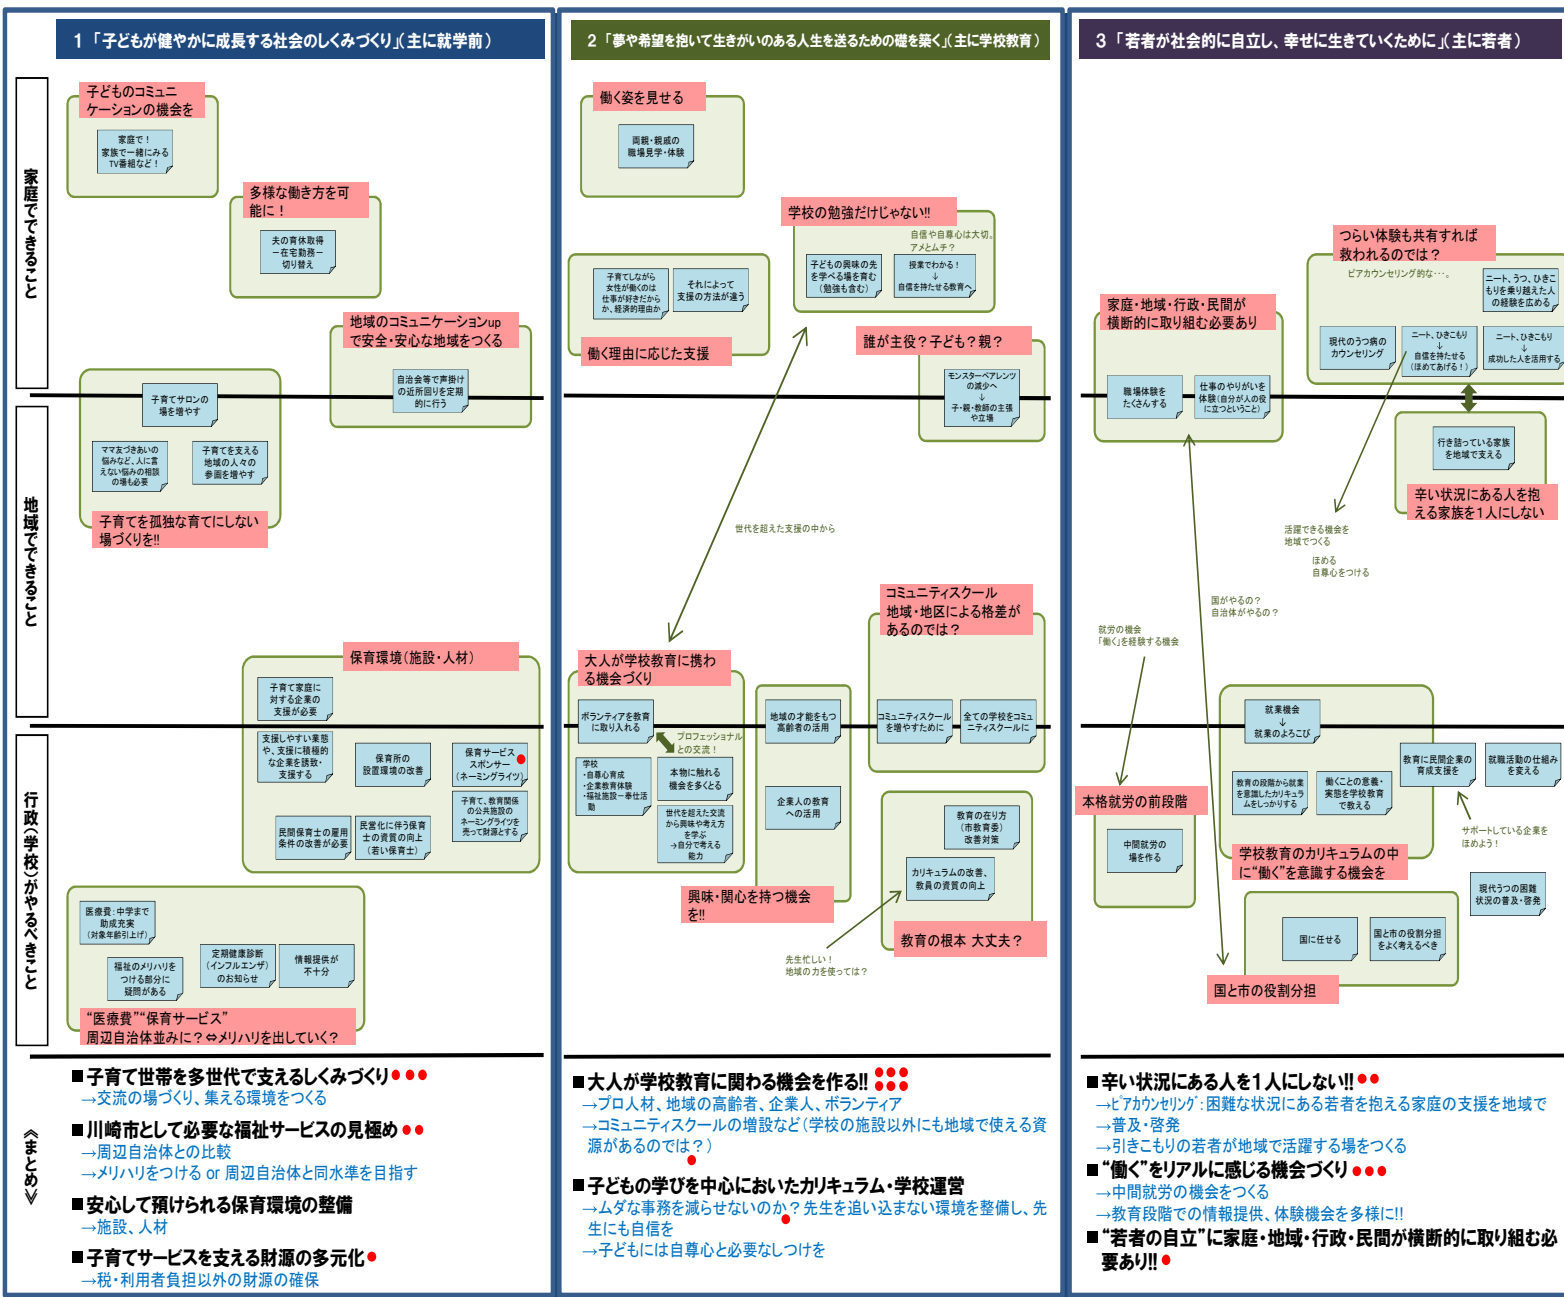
1「子どもが健やかに成長する社会のしくみづくり」(主に就学前)

家庭でできること

地域でできること

行政(学校)がやるべきこと

子どものコミュニケーションの機会を

家庭で！家族で一緒にみるTV番組など！

多様な働き方を可能に！

夫の育休取得－在宅勤務－切り替え

地域のコミュニケーションupで安全・安心な地域をつくる

自治会等で声掛けの近所回りを定期的に行う

子育てサロンの場を増やす

ママ友づきあいの悩みなど、人に言えない悩みの相談の場も必要

子育てを支える地域の人々の参画を増やす

子育てを孤独な育てにしない場づくりを!!

保育環境(施設・人材)

子育て家庭に対する企業の支援が必要

支援しやすい業態や、支援に積極的な企業を誘致・支援する

保育所の設置環境の改善

保育サービススポンサー(ネーミングライツ)

子育て、教育関係の公共施設のネーミングライツを売って財源とする

民間保育士の雇用条件の改善が必要

民営化に伴う保育士の資質の向上(若い保育士)

医療費：中学まで助成充実(対象年齢引上げ)

福祉のメリハリをつける部分に疑問がある

定期健康診断(インフルエンザ)のお知らせ

情報提供が不十分

"医療費""保育サービス"周辺自治体並みに？⇔メリハリを出していく？

≪まとめ≫

■子育て世帯を多世代で支えるしくみづくり
→交流の場づくり、集える環境をつくる

■川崎市として必要な福祉サービスの見極め
→周辺自治体との比較
→メリハリをつける or 周辺自治体と同水準を目指す

■安心して預けられる保育環境の整備
→施設、人材

■子育てサービスを支える財源の多元化
→税・利用者負担以外の財源の確保

2「夢や希望を抱いて生きがいのある人生を送るための礎を築く」(主に学校教育)

働く姿を見せる

両親・親戚の職場見学・体験

学校の勉強だけじゃない!!

自信や自尊心は大切。アメとムチ？

子どもの興味の先を学べる場を育む(勉強も含む)

授業でわかる！↓自信を持たせる教育へ

子育てしながら女性が働くのは仕事が好きだから、か、経済的理由か

それによって支援の方法が違う

働く理由に応じた支援

誰が主役？子ども？親？

モンスターペアレンツの減少へ↓子・親・教師の主張や立場

世代を超えた支援の中から

コミュニティスクール地域・地区による格差があるのでは？

大人が学校教育に携わる機会づくり

ボランティアを教育に取り入れる

プロフェッショナルとの交流！

学校・自己肯定感を育成・企業教育体験・福祉施設一奉仕活動

本物に触れる機会を多くとる

世代を超えた交流から興味や考え方を学ぶ→自分で考える能力

地域の才能をもつ高齢者の活用

企業人の教育への活用

コミュニティスクールを増やすために

全ての学校をコミュニティスクールに

教育の在り方(市教育委)改善対策

カリキュラムの改善、教員の資質の向上

興味・関心を持つ機会を!!

教育の根本 大丈夫？

先生忙しい！地域の力を使っては？

■大人が学校教育に関わる機会を作る!!
→プロ人材、地域の高齢者、企業、ボランティア
→コミュニティスクールの増設など(学校の施設以外にも地域で使える資源があるのでは？)

■子どもの学びを中心においたカリキュラム・学校運営
→ムダな事務を減らせないのか？先生を追い込まない環境を整備し、先生にも自信を
→子どもには自尊心と必要なしつけを

3「若者が社会的に自立し、幸せに生きていくために」(主に若者)

つらい体験も共有すれば救われるのでは？

ピアカウンセリング的な…。

ニート、うつ、ひきこもりを乗り越えた人の経験を広める

現代のうつ病のカウンセリング

ニート、ひきこもり↓自信を持たせる(ほめてあげる！)

ニート、ひきこもり↓成功した人を活用する

家庭・地域・行政・民間が横断的に取り組む必要あり

職場体験をたくさんする

仕事のやりがいを体験(自分が人の役に立つということ)

行き詰っている家族を地域で支える

辛い状況にある人を抱える家族を1人にしない

活躍できる機会を地域でつくる

ほめる自尊心をつける

国がやるの？自治体がやるの？

就労の機会「働く」を経験する機会

就業機会↓就業のよろこび

教育の段階から就業を意識したカリキュラムをしっかりする

働くことの意義・実態を学校教育で教える

教育に民間企業の育成支援を

就職活動の仕組みを変える

サポートしている企業をほめよう！

本格就労の前段階

中間就労の場を作る

学校教育のカリキュラムの中に"働く"を意識する機会を

現代うつの困難状況の普及・啓発

国に任せる

国と市の役割分担をよく考えるべき

国と市の役割分担

■辛い状況にある人を1人にしない!!
→ピアカウンセリング：困難な状況にある若者を抱える家庭の支援を地域で
→普及・啓発
→引きこもりの若者が地域で活躍する場をつくる

■"働く"をリアルに感じる機会づくり
→中間就労の機会をつくる
→教育段階での情報提供、体験機会を多様に!!

■"若者の自立"に家庭・地域・行政・民間が横断的に取り組む必要あり!!